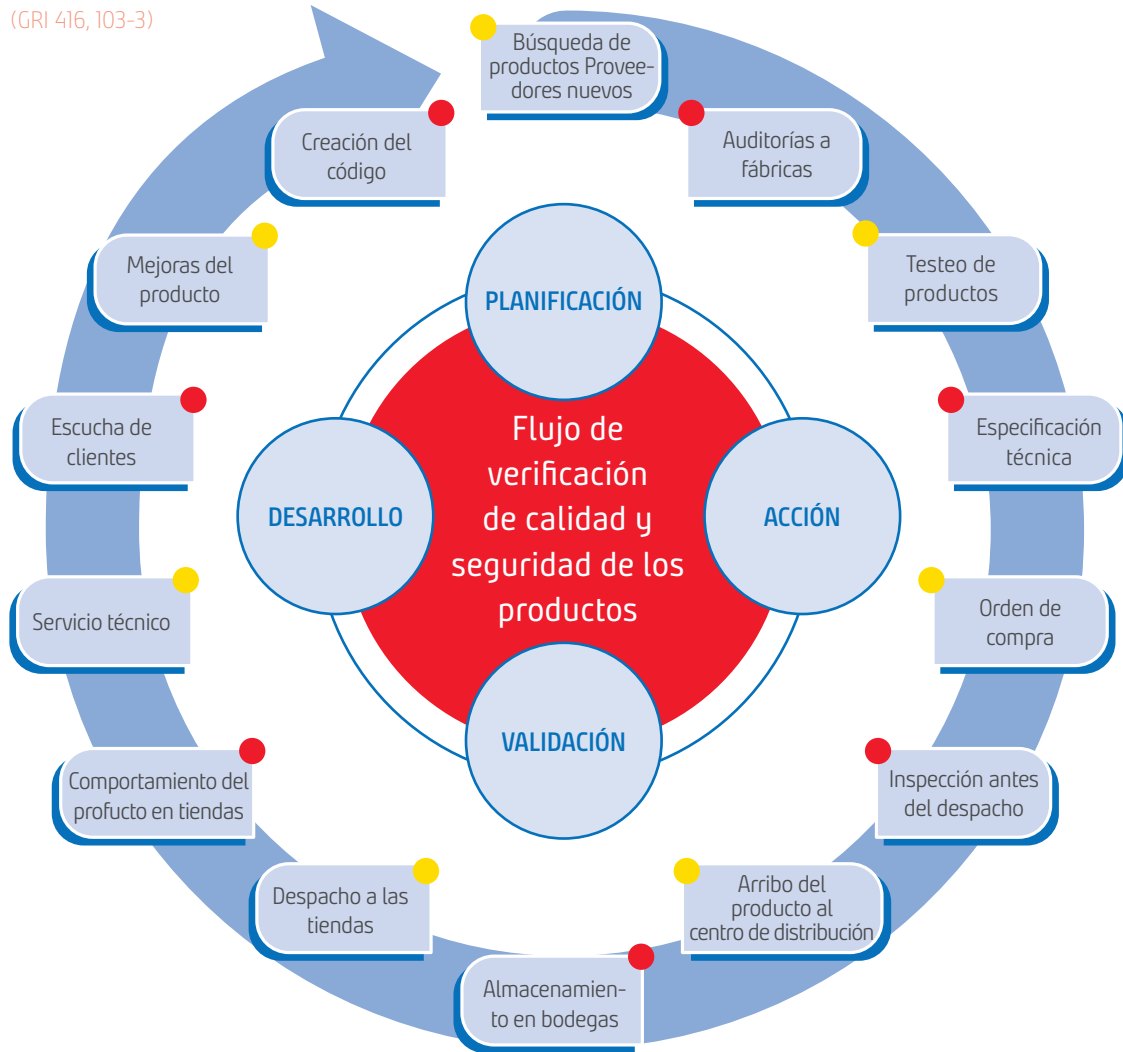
(GRI 416, 103-3)

Búsqueda de productos Proveedores nuevos

Auditorías a fábricas

Testeo de productos

Especificación técnica

Orden de compra

Inspección antes del despacho

Arribo del producto al centro de distribución

Almacenamiento en bodegas

Despacho a las tiendas

Comportamiento del profucto en tiendas

Servicio técnico

Escucha de clientes

Mejoras del producto

Creación del código

PLANIFICACIÓN

ACCIÓN

VALIDACIÓN

DESARROLLO

Flujo de verificación de calidad y seguridad de los productos